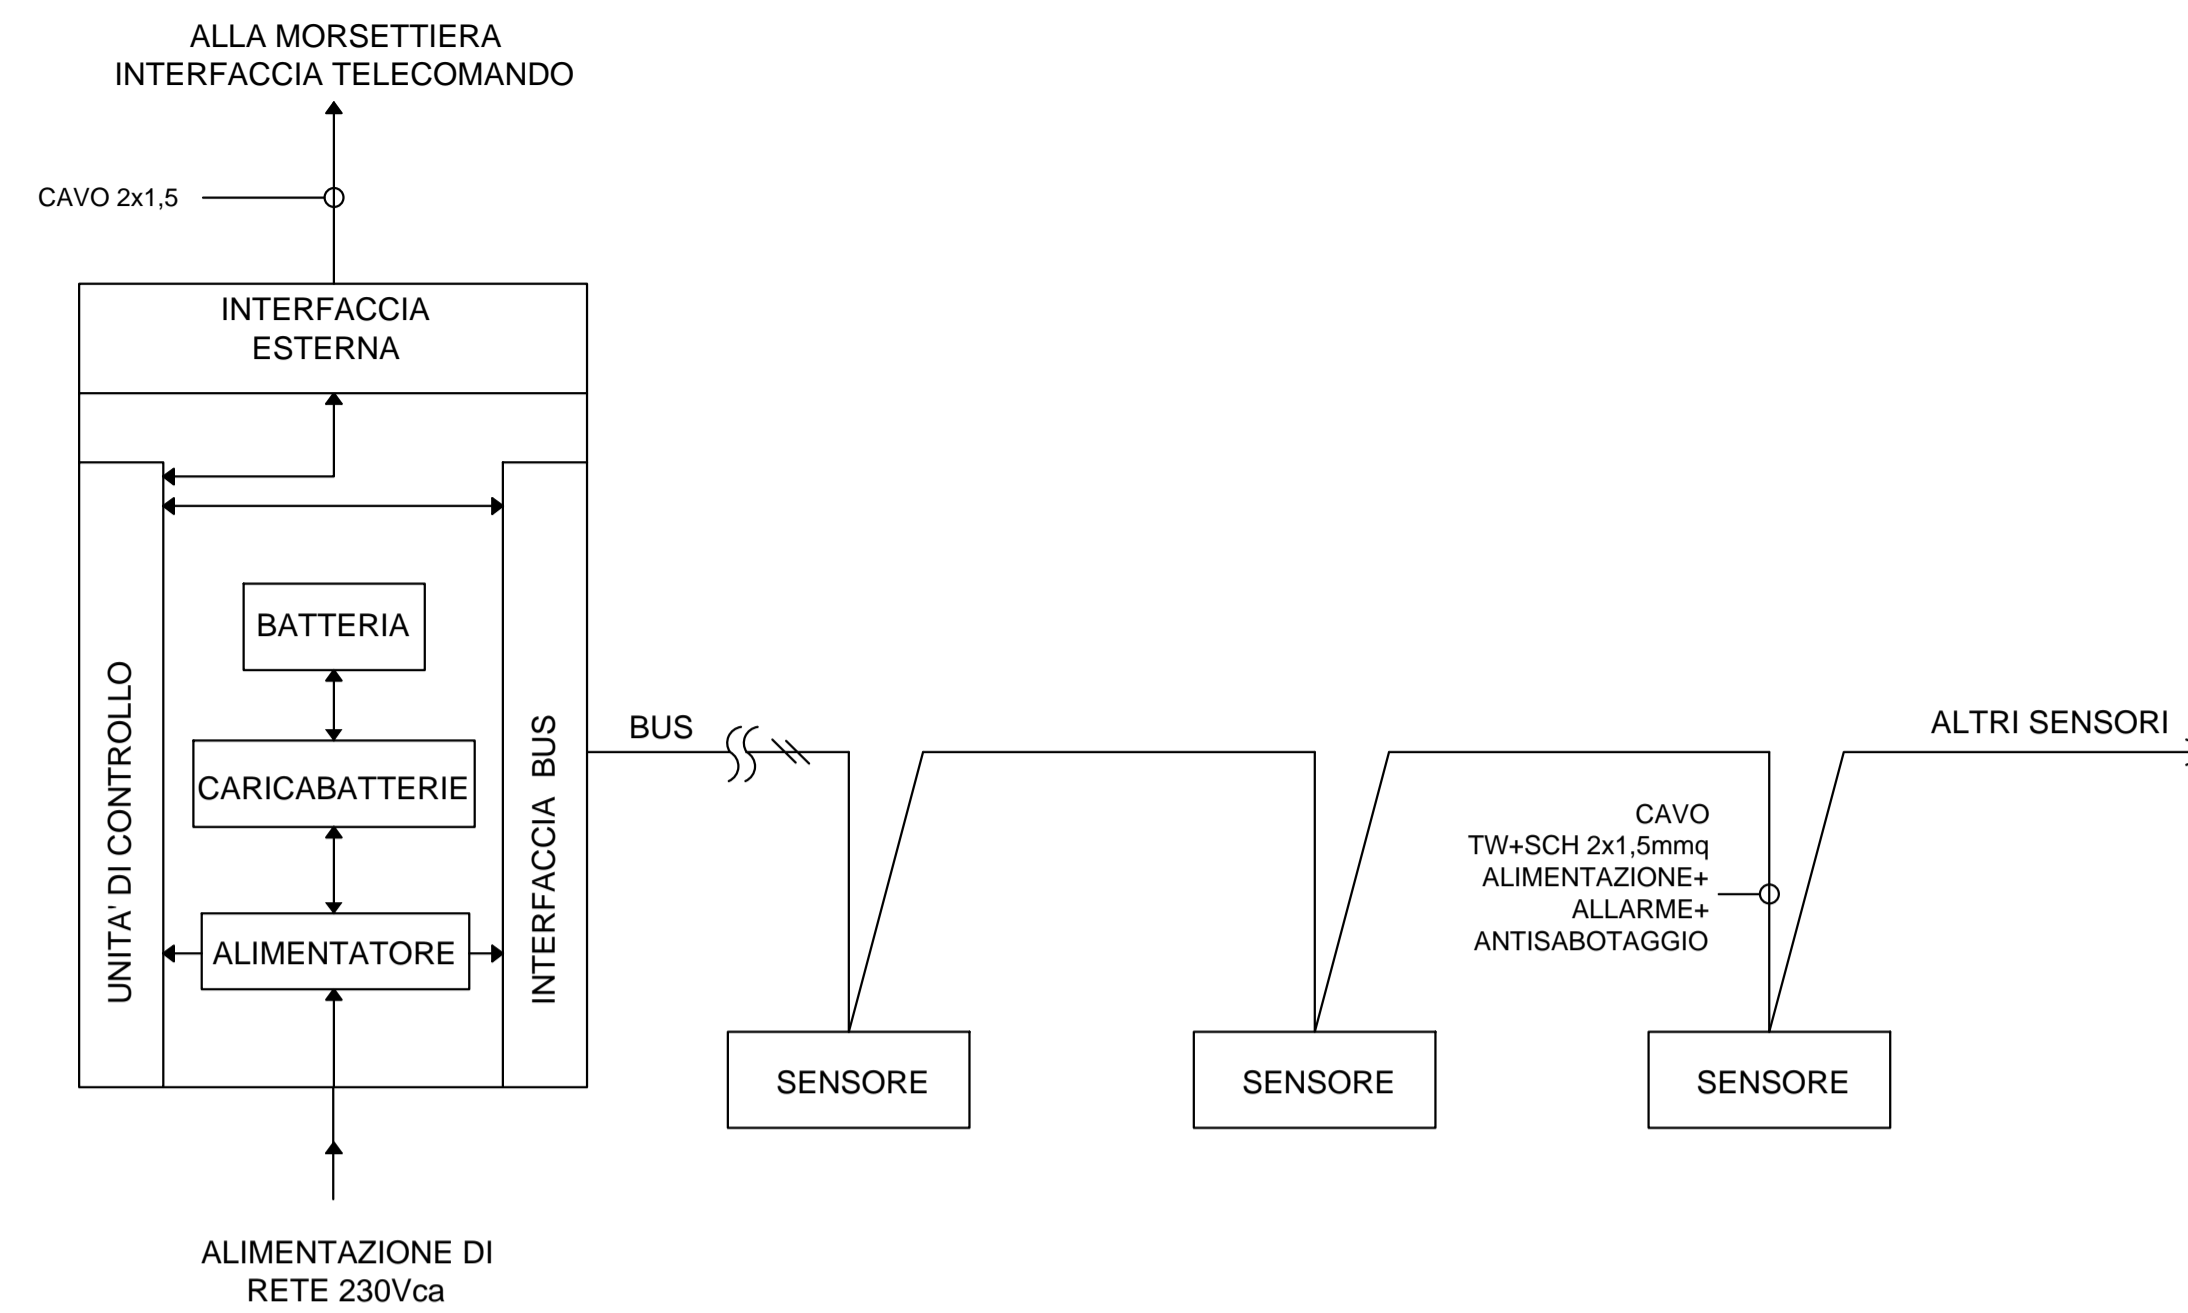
ALLA MORSETTIERA
INTERFACCIA TELECOMANDO

CAVO 2x1,5

INTERFACCIA
ESTERNA

BATTERIA

CARICABATTERIE

ALIMENTATORE

UNITA' DI CONTROLLO

INTERFACCIA BUS

BUS

ALTRI SENSORI

CAVO
TW+SCH 2x1,5mmq
ALIMENTAZIONE+
ALLARME+
ANTISABOTAGGIO

SENSORE

SENSORE

SENSORE

ALIMENTAZIONE DI
RETE 230Vca